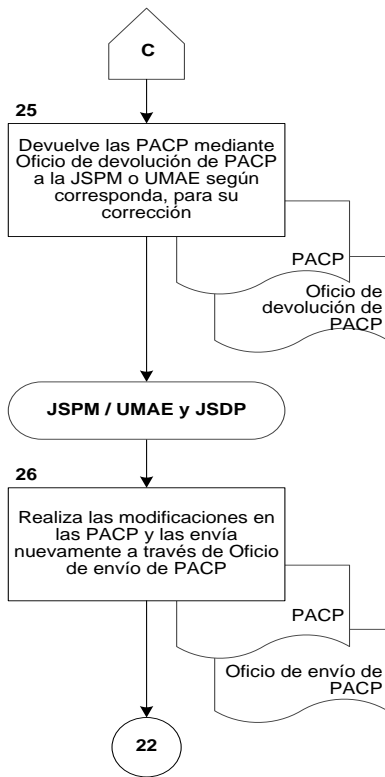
C

25

Devuelve las PACP mediante Oficio de devolución de PACP a la JSPM o UMAE según corresponda, para su corrección

PACP

Oficio de devolución de PACP

JSPM / UMAE y JSDP

26

Realiza las modificaciones en las PACP y las envía nuevamente a través de Oficio de envío de PACP

PACP

Oficio de envío de PACP

22